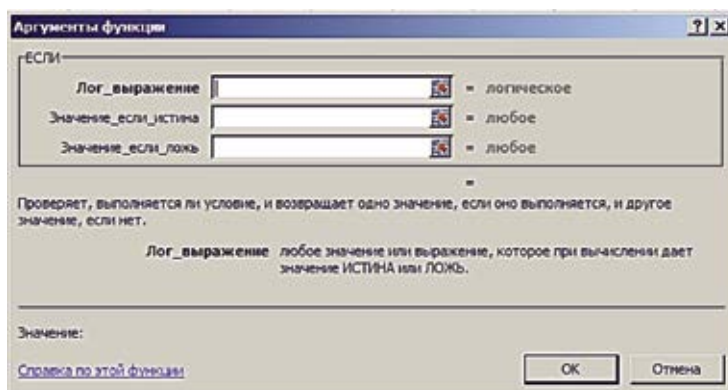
Аргументы функции

?| x

ЕСЛИ

Лог_выражение = логическое

Значение_если_истина = любое

Значение_если_ложь = любое

=

Проверяет, выполняется ли условие, и возвращает одно значение, если оно выполняется, и другое значение, если нет.

Лог_выражение любое значение или выражение, которое при вычислении дает значение ИСТИНА или ЛОЖЬ.

Значение:

Справка по этой функции

OK

Отмена